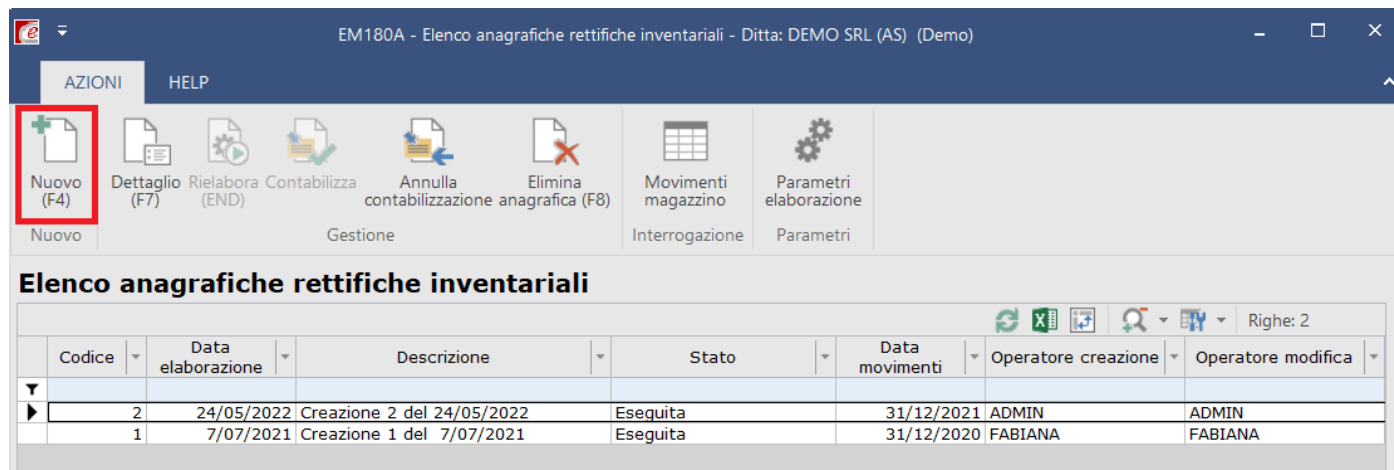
EM180A - Elenco anagrafiche rettifiche inventariali - Ditta: DEMO SRL (AS) (Demo)

AZIONI HELP

Nuovo (F4)
Dettaglio (F7)
Rielabora (END)
Contabilizza
Annulla contabilizzazione
Elimina anagrafica (F8)
Movimenti magazzino
Parametri elaborazione

Nuovo
Gestione
Interrogazione
Parametri

Elenco anagrafiche rettifiche inventariali

Righe: 2

| Codice | Data elaborazione | Descrizione | Stato | Data movimenti | Operatore creazione | Operatore modifica |
|---|---|---|---|---|---|---|
| 2 | 24/05/2022 | Creazione 2 del 24/05/2022 | Eseguita | 31/12/2021 | ADMIN | ADMIN |
| 1 | 7/07/2021 | Creazione 1 del 7/07/2021 | Eseguita | 31/12/2020 | FABIANA | FABIANA |